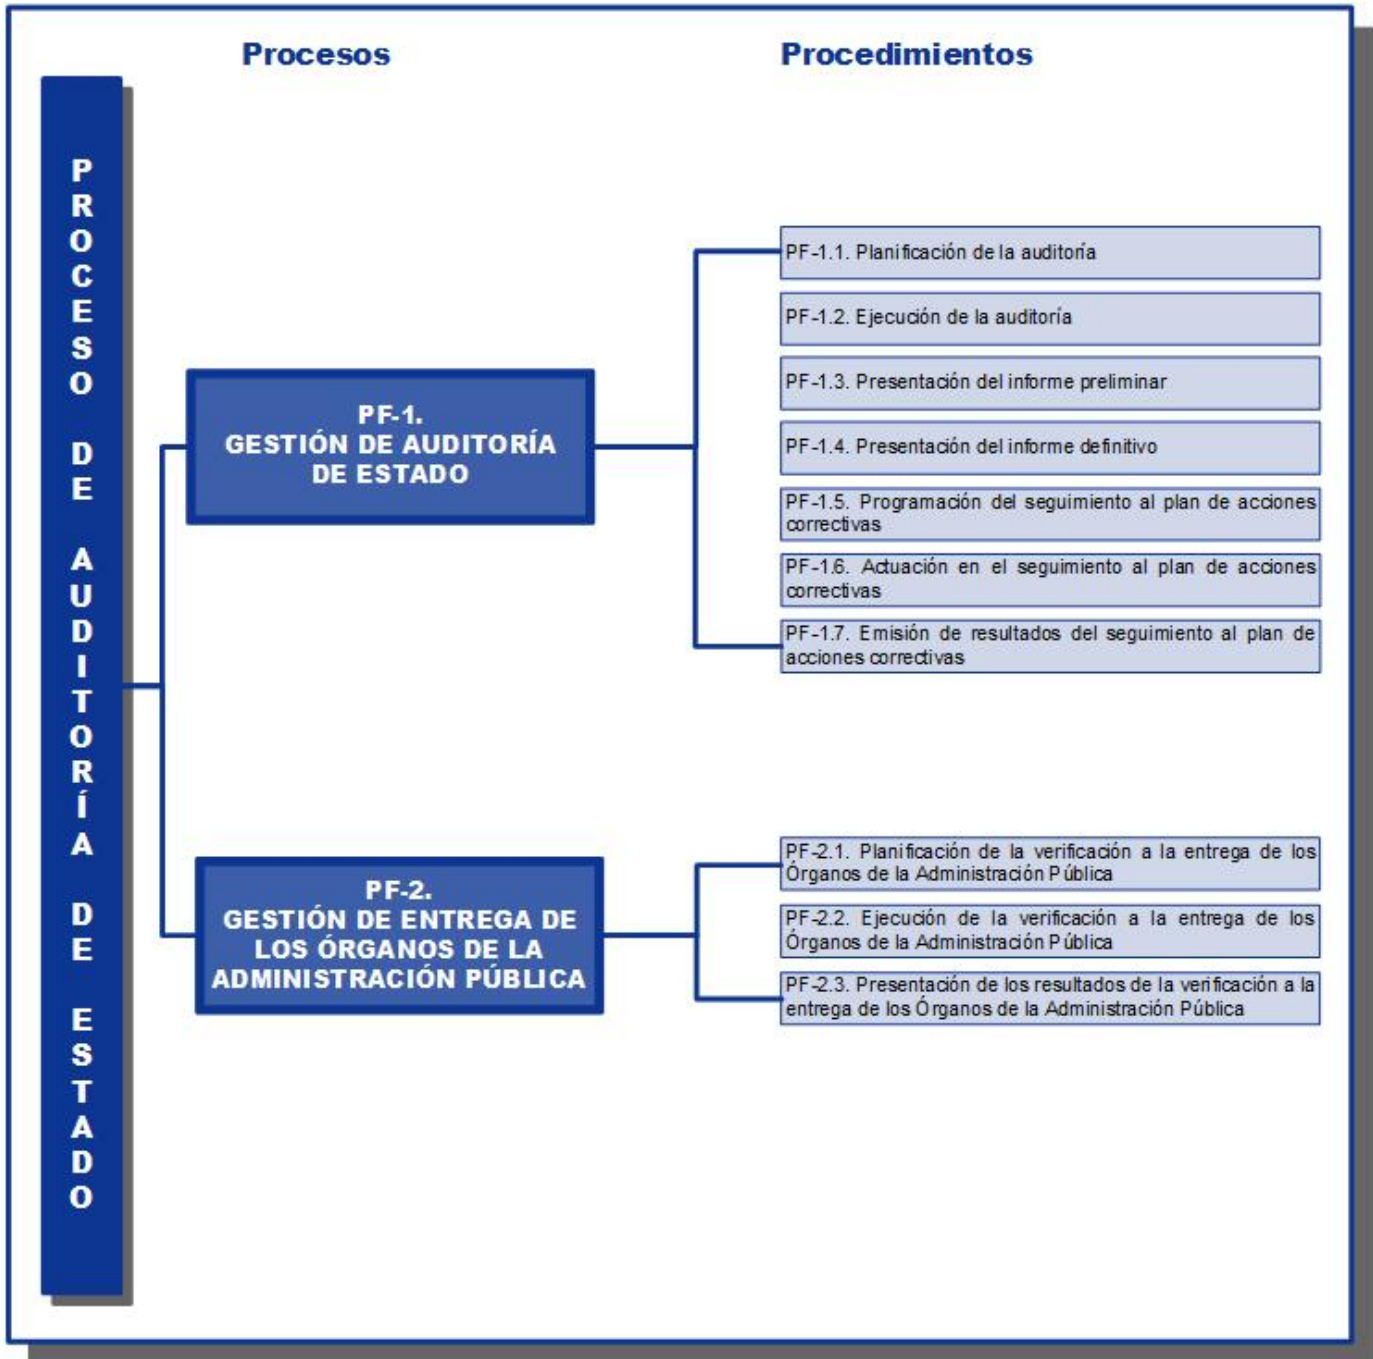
Procesos

Procedimientos

PROCESO DE AUDITORÍA DE ESTADO

PF-1.
GESTIÓN DE AUDITORÍA DE ESTADO

PF-1.1. Planificación de la auditoría

PF-1.2. Ejecución de la auditoría

PF-1.3. Presentación del informe preliminar

PF-1.4. Presentación del informe definitivo

PF-1.5. Programación del seguimiento al plan de acciones correctivas

PF-1.6. Actuación en el seguimiento al plan de acciones correctivas

PF-1.7. Emisión de resultados del seguimiento al plan de acciones correctivas

PF-2.
GESTIÓN DE ENTREGA DE LOS ÓRGANOS DE LA ADMINISTRACIÓN PÚBLICA

PF-2.1. Planificación de la verificación a la entrega de los Órganos de la Administración Pública

PF-2.2. Ejecución de la verificación a la entrega de los Órganos de la Administración Pública

PF-2.3. Presentación de los resultados de la verificación a la entrega de los Órganos de la Administración Pública